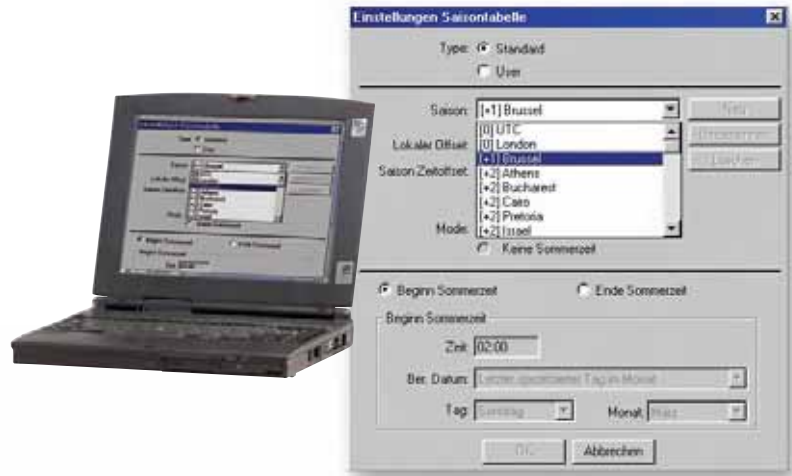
Einstellungen Saisontabelle

Type: Standard

User

Saison: [+1] Brussel

[0] UTC
[0] London
[+1] Brussel
[+2] Athens
[+2] Bucharest
[+2] Cairo
[+2] Pretoria
[+2] Israel

Lokaler Offset

Saison Zeitoffset

Mode

Keine Sommerzeit

Neu

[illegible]

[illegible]

Beginn Sommerzeit

Ende Sommerzeit

Beginn Sommerzeit

Zeit: 02:00

Ber. Datum: Letzter (bestimmter) Tag im Monat

Tag: Sonntag

Monat: März

OK

Abbrechen